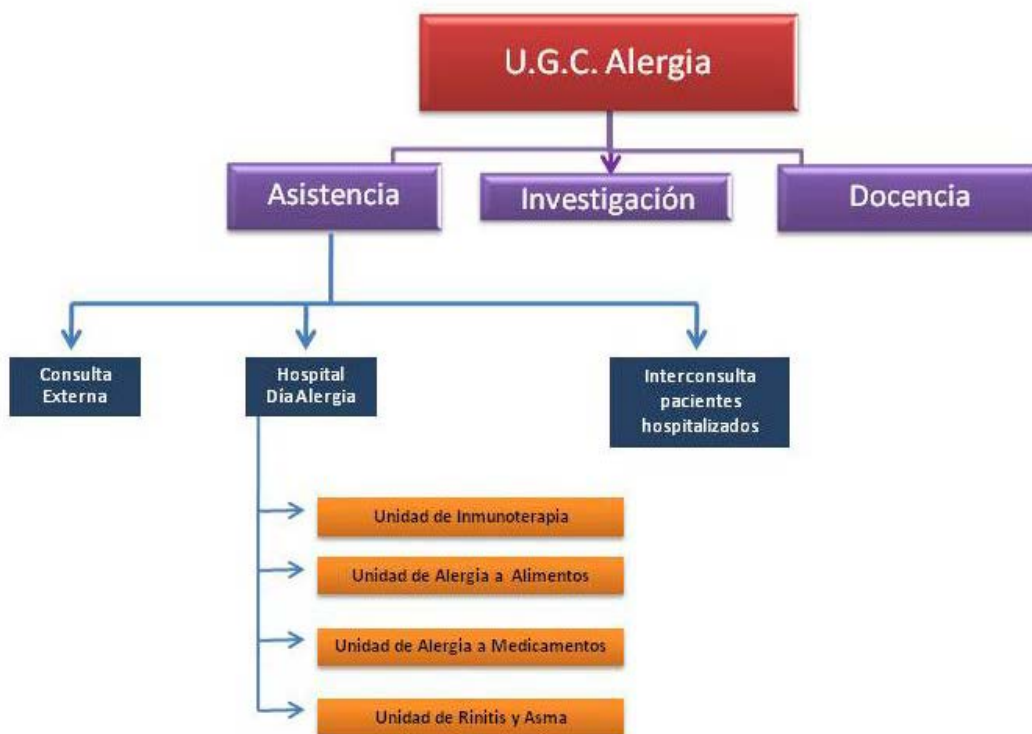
U.G.C. Alergia

Asistencia

Investigación

Docencia

Consulta Externa

Hospital DíaAlergia

Interconsulta pacientes hospitalizados

Unidad de Inmunoterapia

Unidad de Alergia a Alimentos

Unidad de Alergia a Medicamentos

Unidad de Rinitis y Asma